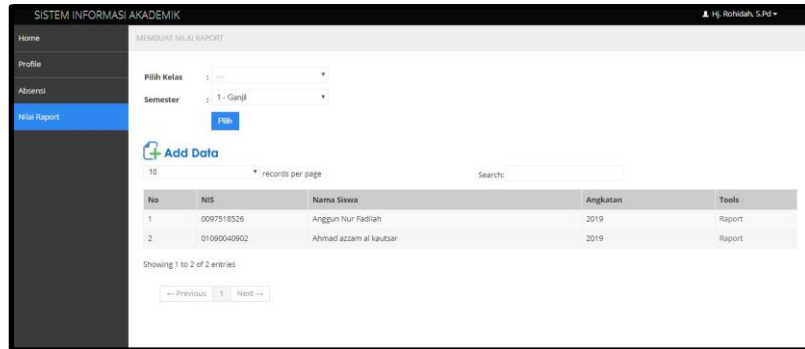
SISTEM INFORMASI AKADEMIK

Hj. Rohidah, S.Pd ▾

Home

Profile

Absensi

Nilai Raport

MEMBUAT NILAI RAPORT

Pilih Kelas : ---

Semester : 1 - Ganjil

Pilih

Add Data

10 records per page

Search:

| No | NIS | Nama Siswa | Angkatan | Tools |
|---|---|---|---|---|
| 1 | 0097518526 | Anggun Nur Fadilah | 2019 | Raport |
| 2 | 01090040902 | Ahmad azzam al kautsar | 2019 | Raport |

Showing 1 to 2 of 2 entries

← Previous 1 Next →